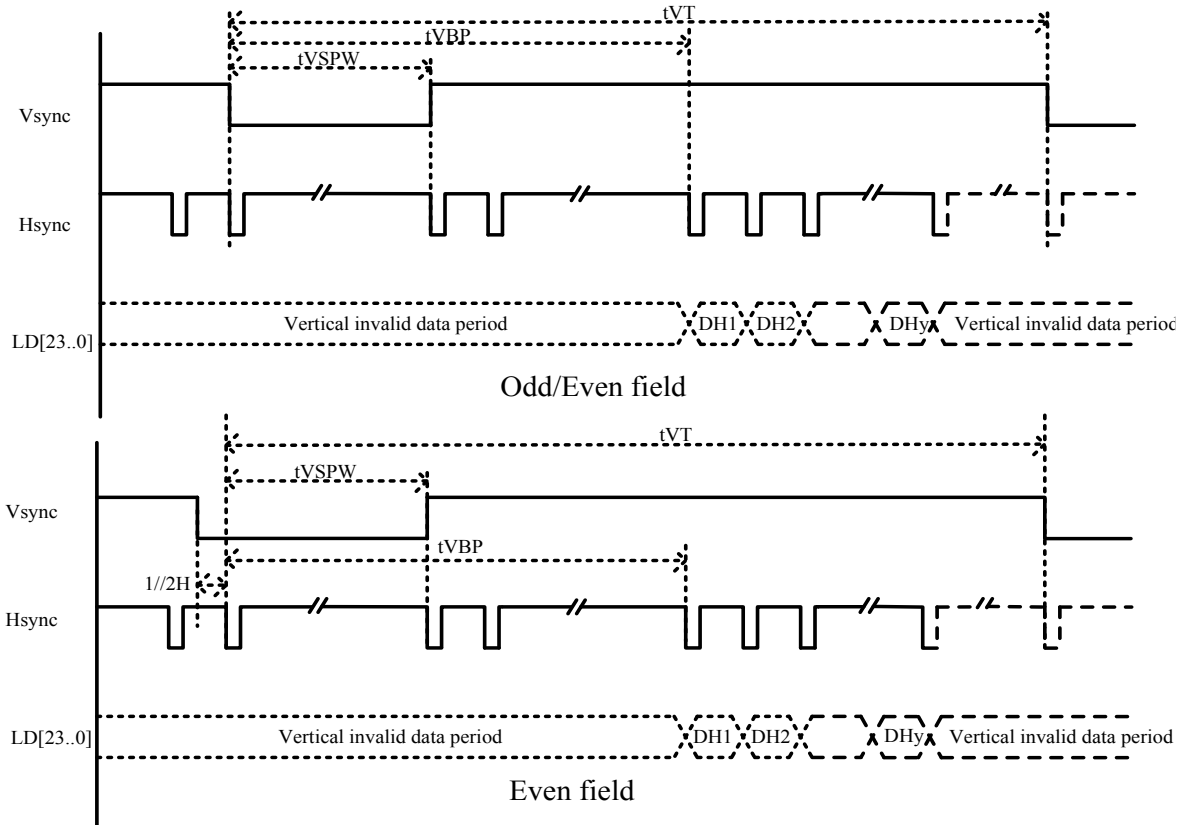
tVT
tVBP
tVSPW
Vsync
Hsync
LD[23..0]
Vertical invalid data period
DH1
DH2
DHy
Vertical invalid data period
Odd/Even field

tVT
tVSPW
Vsync
tVBP
1//2H
Hsync
LD[23..0]
Vertical invalid data period
DH1
DH2
DHy
Vertical invalid data period
Even field